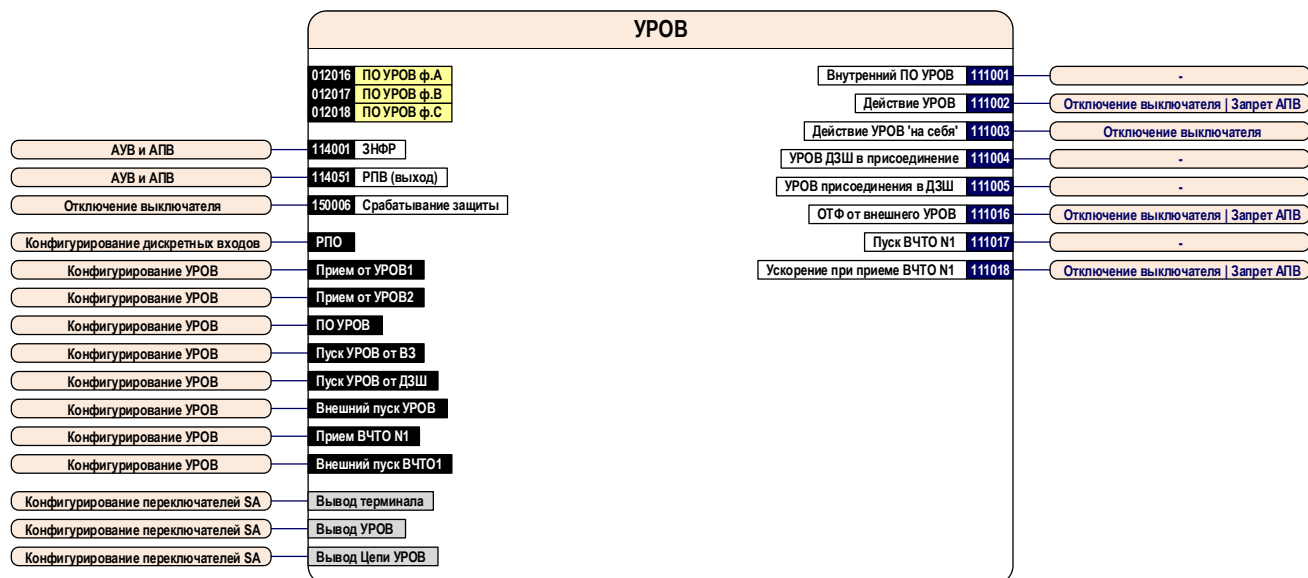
УРОВ

012016 ПО УРОВ ф.А
012017 ПО УРОВ ф.В
012018 ПО УРОВ ф.С

АУВ и АПВ
114001 ЗНФР
АУВ и АПВ
114051 РПВ (выход)
Отключение выключателя
150006 Срабатывание защиты
Конфигурирование дискретных входов
РПО
Конфигурирование УРОВ
Прием от УРОВ1
Конфигурирование УРОВ
Прием от УРОВ2
Конфигурирование УРОВ
ПО УРОВ
Конфигурирование УРОВ
Пуск УРОВ от ВЗ
Конфигурирование УРОВ
Пуск УРОВ от ДЗШ
Конфигурирование УРОВ
Внешний пуск УРОВ
Конфигурирование УРОВ
Прием ВЧТО N1
Конфигурирование УРОВ
Внешний пуск ВЧТО1
Конфигурирование переключателей SA
Вывод терминала
Конфигурирование переключателей SA
Вывод УРОВ
Конфигурирование переключателей SA
Вывод Цепи УРОВ

Внутренний ПО УРОВ 111001
-
Действие УРОВ 111002
Отключение выключателя | Запрет АПВ
Действие УРОВ 'на себя' 111003
Отключение выключателя
УРОВ ДЗШ в присоединение 111004
-
УРОВ присоединения в ДЗШ 111005
-
ОТФ от внешнего УРОВ 111016
Отключение выключателя | Запрет АПВ
Пуск ВЧТО N1 111017
-
Ускорение при приеме ВЧТО N1 111018
Отключение выключателя | Запрет АПВ